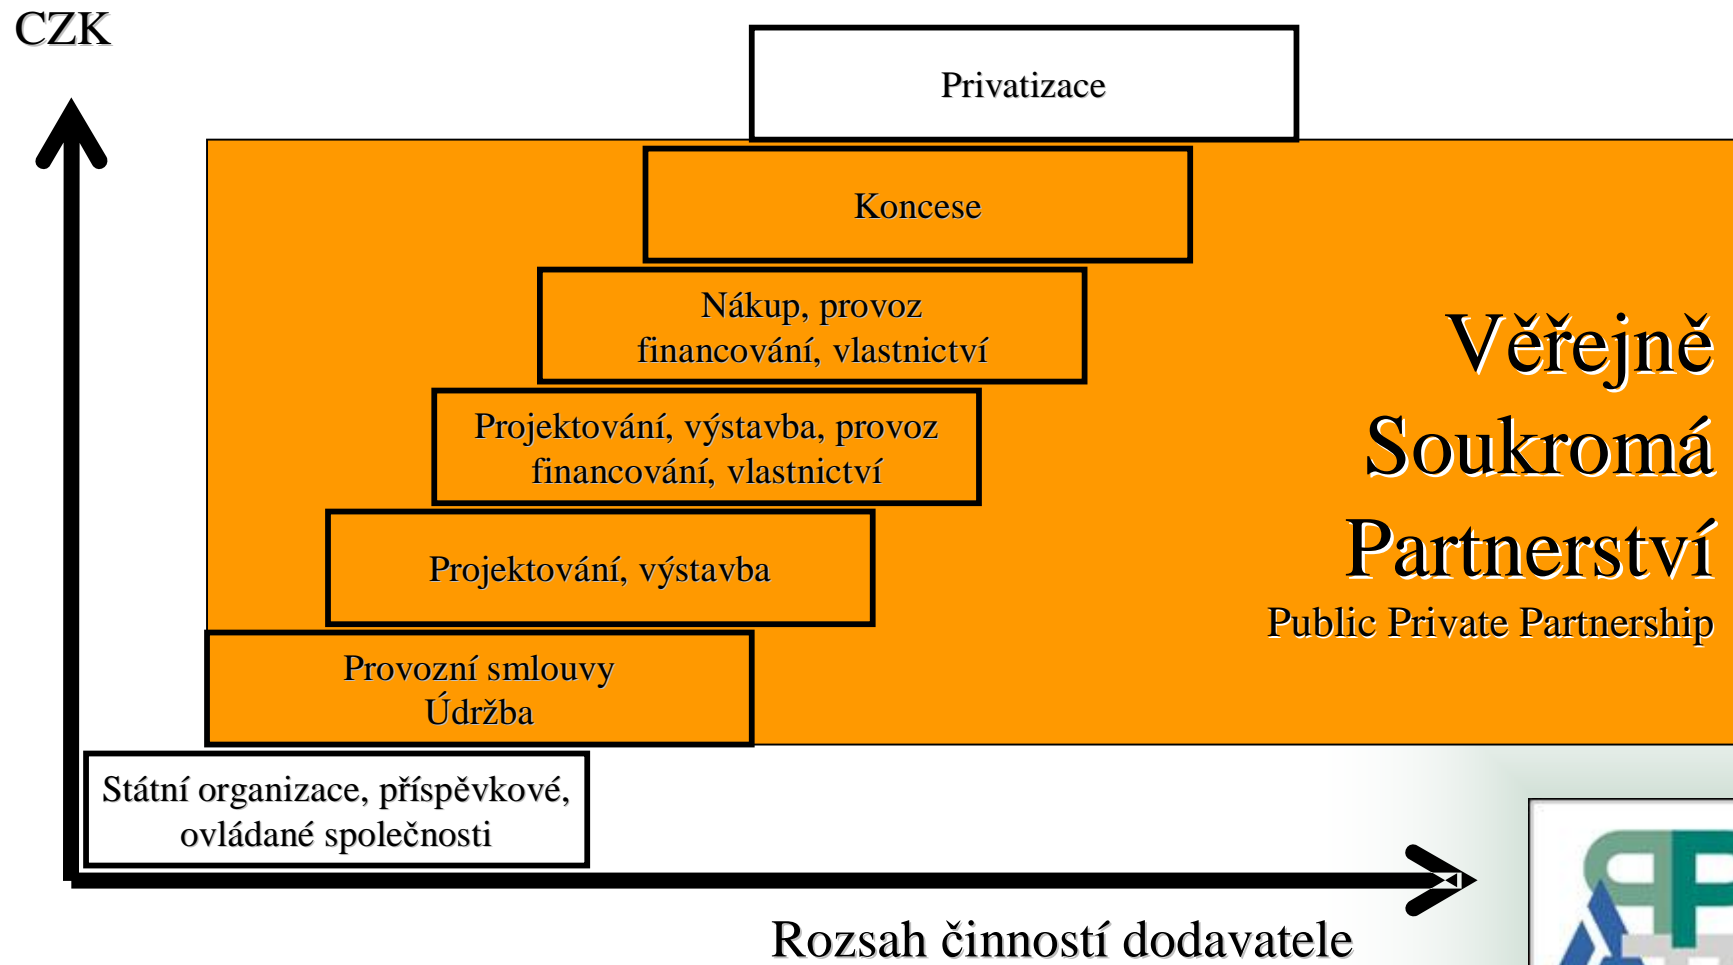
CZK

Privatizace

Koncese

Nákup, provoz financování, vlastnictví

Projektování, výstavba, provoz financování, vlastnictví

Projektování, výstavba

Provozní smlouvy Údržba

Státní organizace, příspěvkové, ovládané společnosti

Věřejně Soukromá Partnerství

Public Private Partnership

Rozsah činností dodavatele